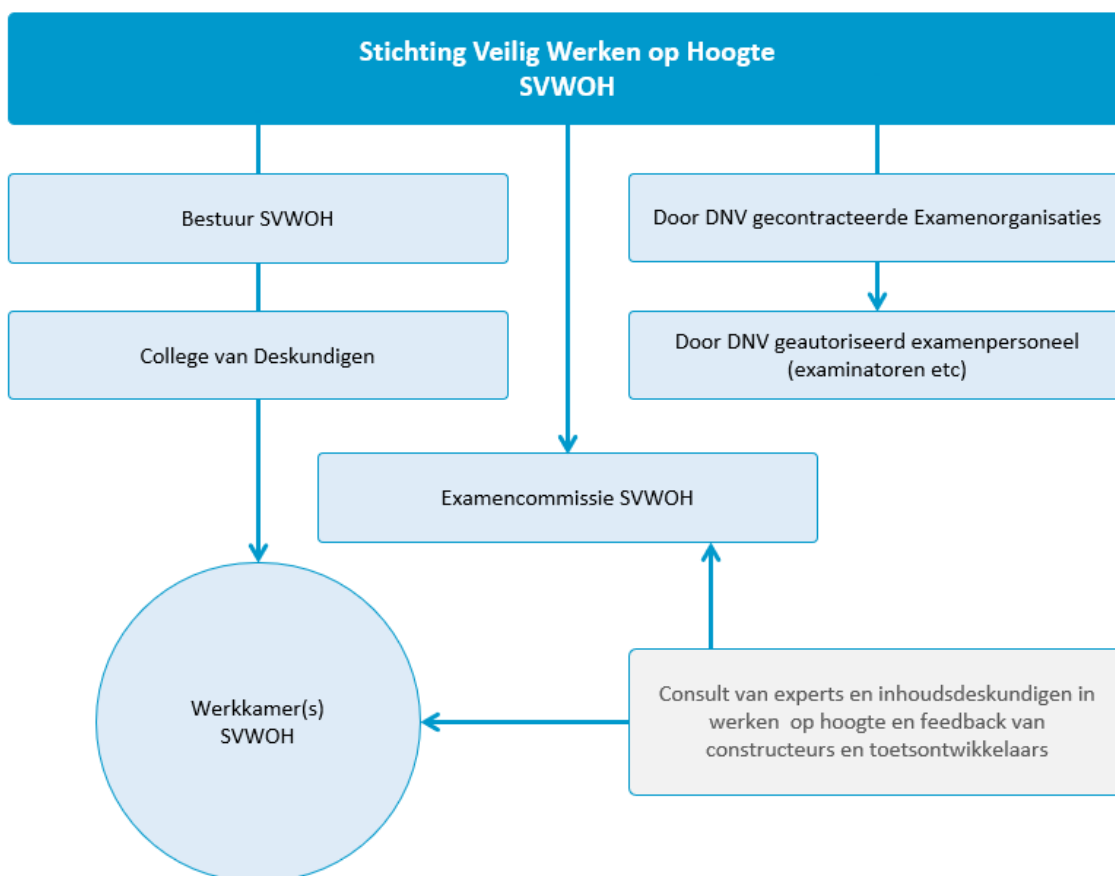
Stichting Veilig Werken op Hoogte
SVWOH

Bestuur SVWOH

Door DNV gecontracteerde Examenorganisaties

College van Deskundigen

Door DNV geautoriseerd examenpersoneel (examinatoren etc)

Examencommissie SVWOH

Werkkamer(s)
SVWOH

Consult van experts en inhoudsdeskundigen in werken op hoogte en feedback van constructeurs en toetsontwikkelaars